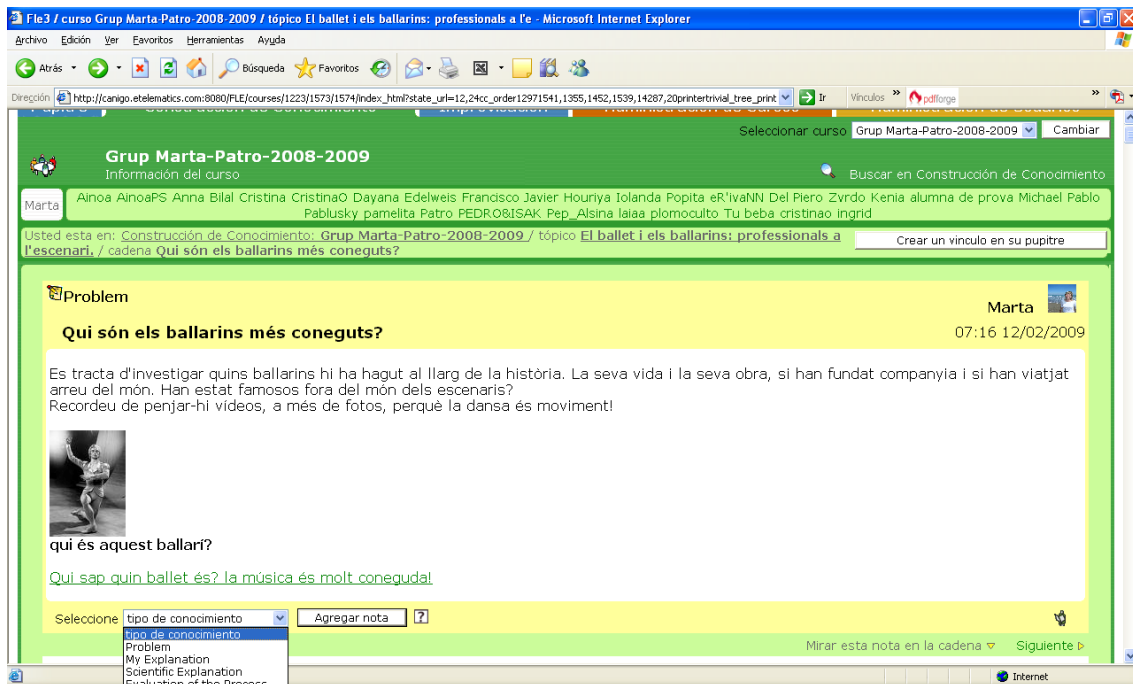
Fle3 / curso Grup Marta-Patro-2008-2009 / tópico El ballet i els ballarins: professionals a l'e - Microsoft Internet Explorer

Archivo Edición Ver Favoritos Herramientas Ayuda

Atrás Búsqueda Favoritos

Dirección http://canigo.etelematics.com:8080/FLE/courses/1223/1573/1574/index_html?state_url=12,24cc_order12971541,1355,1452,1539,14287,20printertrivial_tree_print Ir Vínculos pdfforge

Seleccionar curso Grup Marta-Patro-2008-2009 Cambiar

Grup Marta-Patro-2008-2009
Información del curso

Buscar en Construcción de Conocimiento

Marta

Ainoa AinoaPS Anna Bilal Cristina CristinaO Dayana Edelweis Francisco Javier Houriya Iolanda Popita eR'ivaNN Del Piero Zvrdo Kenia alumna de prova Michael Pablo Pablusky pamelita Patro PEDRO8ISAK Pep_Alsina laiaa plomoculto Tu beba cristinao ingrid

Usted esta en: Construcción de Conocimiento: Grup Marta-Patro-2008-2009 / tópico El ballet i els ballarins: professionals a l'escenari. / cadena Qui són els ballarins més coneguts?

Crear un vinculo en su pupitre

Problem

Marta

Qui són els ballarins més coneguts?

07:16 12/02/2009

Es tracta d'investigar quins ballarins hi ha hagut al llarg de la història. La seva vida i la seva obra, si han fundat companyia i si han viatjat arreu del món. Han estat famosos fora del món dels escenaris?
Recordeu de penjar-hi vídeos, a més de fotos, perquè la dansa és moviment!

qui és aquest ballarí?

Qui sap quin ballet és? la música és molt coneguda!

Seleccione tipo de conocimiento Agregar nota ?

tipo de conocimiento
Problem
My Explanation
Scientific Explanation
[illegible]

Mirar esta nota en la cadena Siguiente

Internet